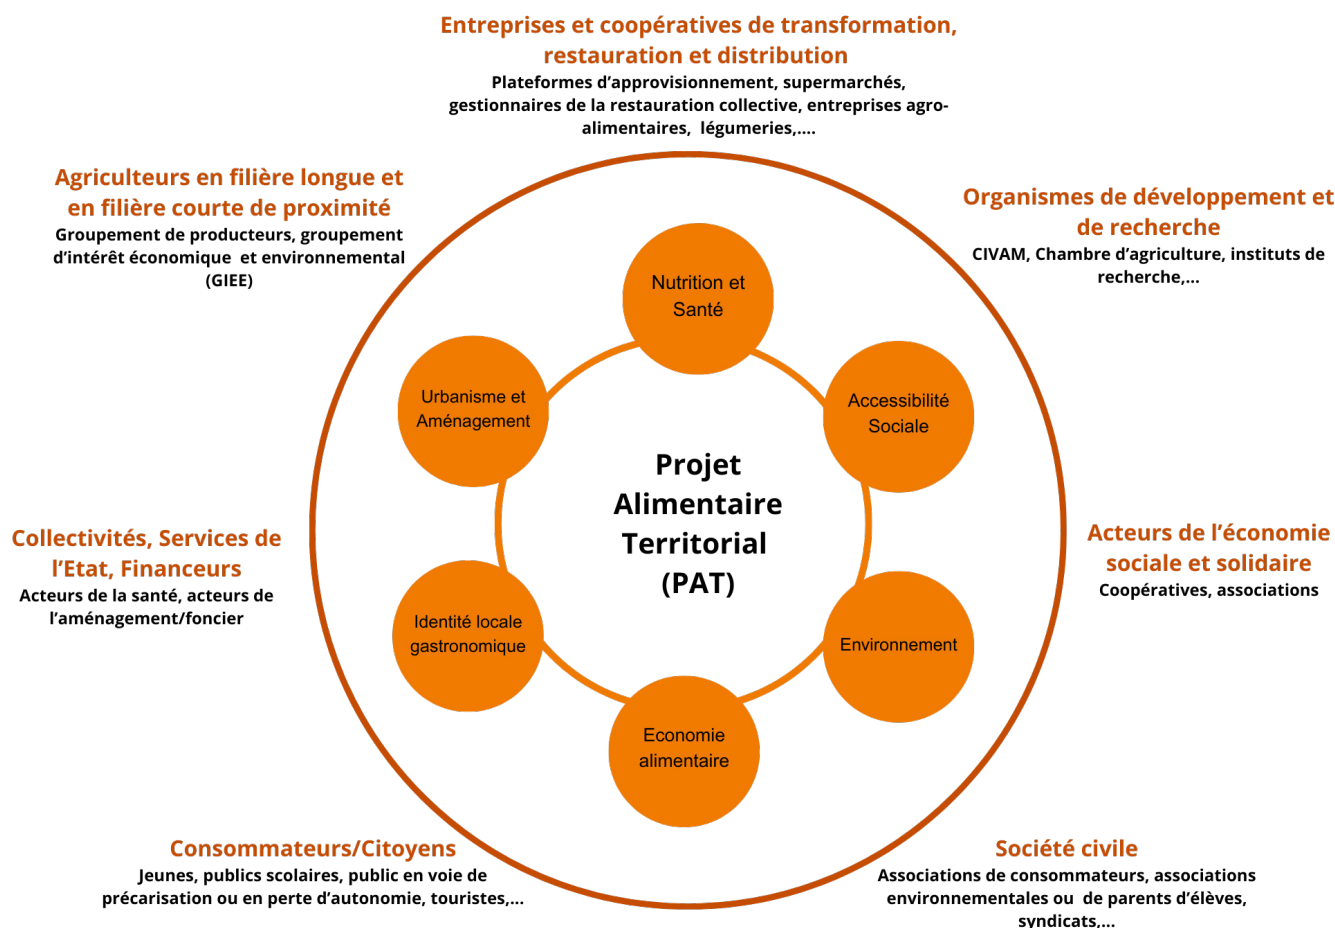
Entreprises et coopératives de transformation, restauration et distribution
Plateformes d'approvisionnement, supermarchés, gestionnaires de la restauration collective, entreprises agro-alimentaires, légumeries,....

Agriculteurs en filière longue et en filière courte de proximité
Groupement de producteurs, groupement d'intérêt économique et environnemental (GIEE)

Organismes de développement et de recherche
CIVAM, Chambre d'agriculture, instituts de recherche,...

Nutrition et Santé

Urbanisme et Aménagement

Accessibilité Sociale

Projet Alimentaire Territorial (PAT)

Collectivités, Services de l'Etat, Financeurs
Acteurs de la santé, acteurs de l'aménagement/foncier

Acteurs de l'économie sociale et solidaire
Coopératives, associations

Identité locale gastronomique

Environnement

Economie alimentaire

Consommateurs/Citoyens
Jeunes, publics scolaires, public en voie de précarisation ou en perte d'autonomie, touristes,...

Société civile
Associations de consommateurs, associations environnementales ou de parents d'élèves, syndicats,...